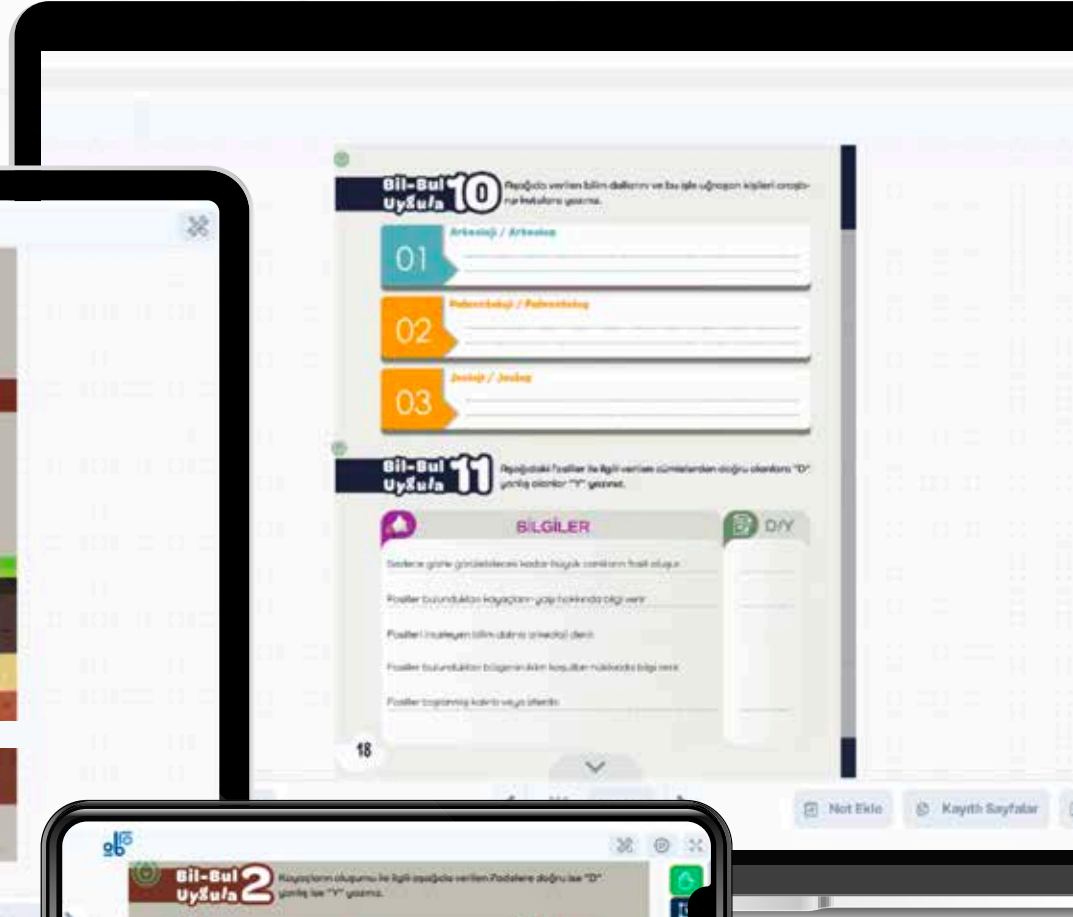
Bil-Bul Uygula 10

Aşağıda verilen bilim dallarını ve bu işle uğraşan kişileri araştırarak yazınız.

01 Arkeoloji / Arkeolog

02 Paleontoloji / Paleontolog

03 Jeoloji / Jeolog

Bil-Bul Uygula 11

Aşağıdaki fosiller ile ilgili verilen cümlelerden doğru olanlara "D" yanlış olanlara "Y" yazınız.

BİLGİLER

D/Y

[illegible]

Fosiller bulundukları kayaçların yapı hakkında bilgi verir.

Fosilleri inceleyen bilim dalına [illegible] denir.

Fosiller bulundukları bölgenin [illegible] koşulları hakkında bilgi verir.

Fosiller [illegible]

18

Not Ekle

Kayıtlı Sayfalar

Bil-Bul Uygula 2

Kayaçların oluşumu ile ilgili aşağıda verilen ifadelere doğru ise "D" yanlış ise "Y" yazınız.